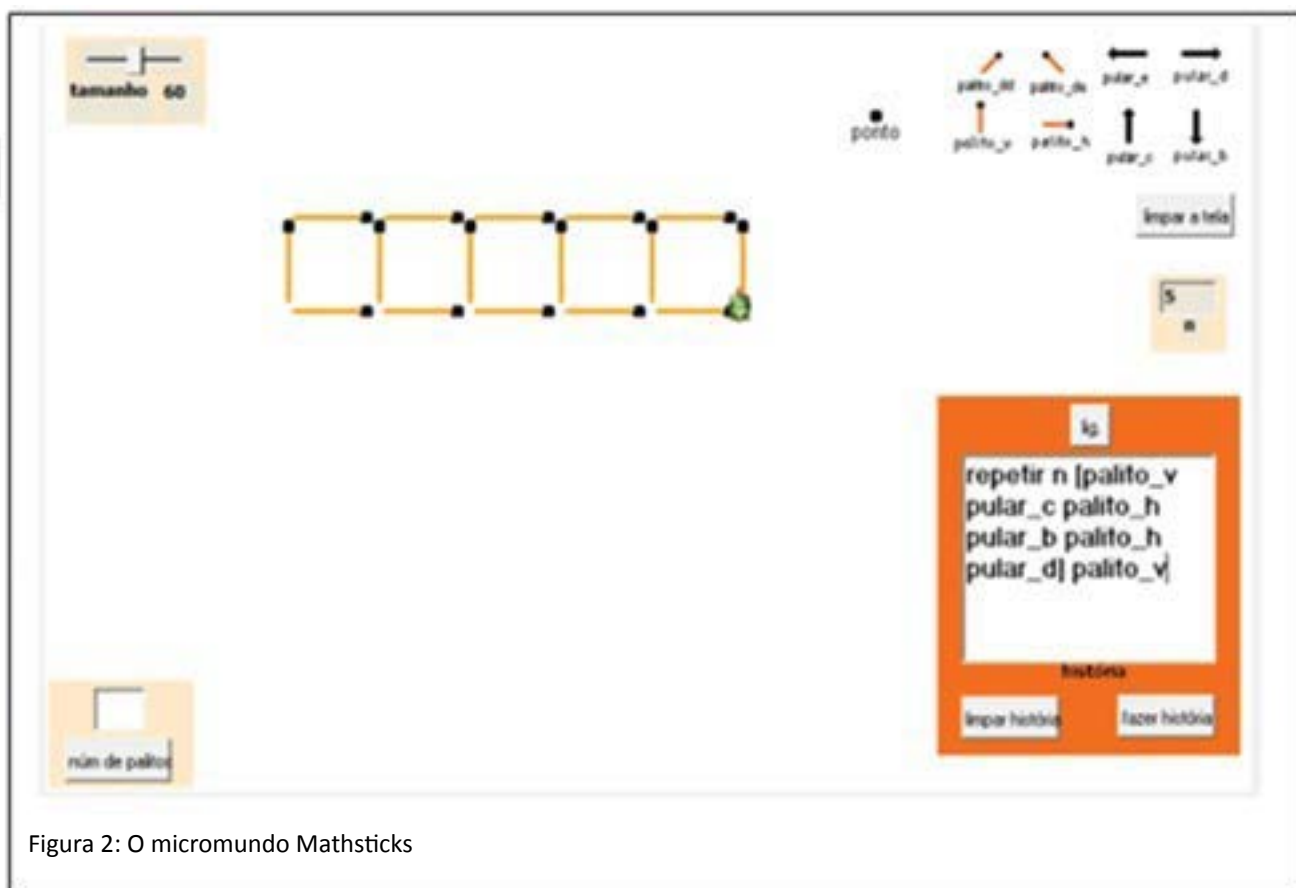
tamanho 60

ponto

palito_dd palito_de pular_e pular_d
palito_v palito_h pular_c pular_b

limpar a tela

5
n

lg

repetir n [palito_v
pular_c palito_h
pular_b palito_h
pular_d] palito_v

história

limpar história fazer história

núm de palitos

Figura 2: O micromundo Mathsticks